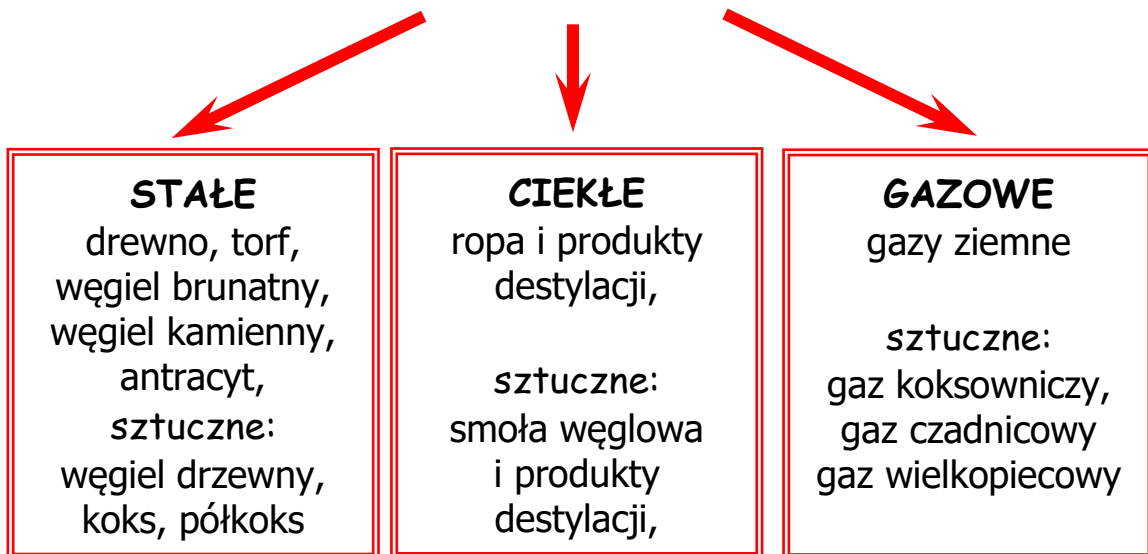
STAŁE
drewno, torf, węgiel brunatny, węgiel kamienny, antracyt,
sztuczne:
węgiel drzewny, koks, półkoks

CIEKŁE
ropa i produkty destylacji,

sztuczne:
smoła węglowa i produkty destylacji,

GAZOWE
gazy ziemne

sztuczne:
gaz koksowniczy, gaz czadnicowy gaz wielkopiecowy